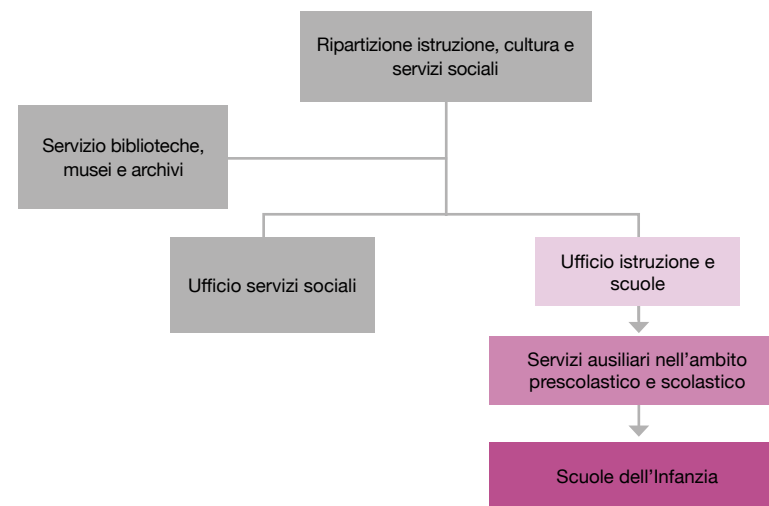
Ripartizione istruzione, cultura e servizi sociali

Servizio biblioteche, musei e archivi

Ufficio servizi sociali

Ufficio istruzione e scuole

Servizi ausiliari nell'ambito prescolastico e scolastico

Scuole dell'Infanzia